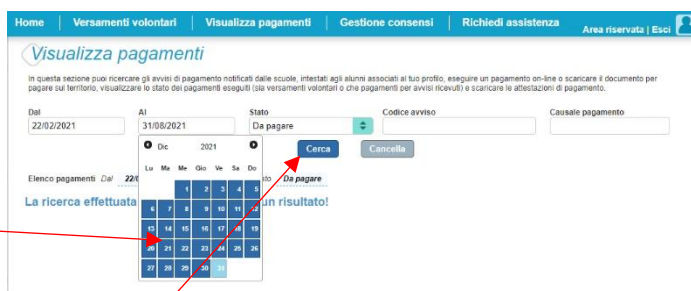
Home | Versamenti volontari | Visualizza pagamenti | Gestione consensi | Richiedi assistenza | Area riservata | Esci

Visualizza pagamenti

In questa sezione puoi ricercare gli avvisi di pagamento notificati dalle scuole, intestati agli alunni associati al tuo profilo, eseguire un pagamento on-line o scaricare il documento per pagare sul territorio, visualizzare lo stato dei pagamenti eseguiti (sia versamenti volontari o che pagamenti per avvisi ricevuti) e scaricare le attestazioni di pagamento.

Dal
22/02/2021

Al
31/08/2021

Stato
Da pagare

Codice avviso

Causale pagamento

Dic 2021

| Lu | Ma | Me | Gio | Ve | Sa | Do |
|---|---|---|---|---|---|---|
| | | 1 | 2 | 3 | 4 | 5 |
| 6 | 7 | 8 | 9 | 10 | 11 | 12 |
| 13 | 14 | 15 | 16 | 17 | 18 | 19 |
| 20 | 21 | 22 | 23 | 24 | 25 | 26 |
| 27 | 28 | 29 | 30 | 31 | | |

Cerca

Cancella

Elenco pagamenti Dal 22/0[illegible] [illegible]to Da pagare

La ricerca effettuata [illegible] un risultato!